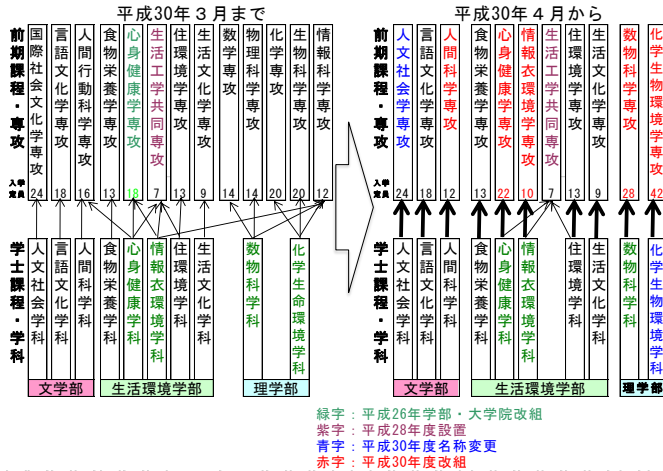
平成30年３月まで

前期課程・専攻

入学定員

国際社会文化学専攻 24
言語文化学専攻 18
人間行動科学専攻 16
食物栄養学専攻 13
心身健康学専攻 18
生活工学共同専攻 7
住環境学専攻 13
生活文化学専攻 9
数学専攻 14
物理科学専攻 14
化学専攻 20
生物科学専攻 20
情報科学専攻 12

学士課程・学科

人文社会学科
言語文化学科
人間科学科
食物栄養学科
心身健康学科
情報衣環境学科
住環境学科
生活文化学科
数物科学科
化学生命環境学科

文学部
生活環境学部
理学部

平成30年４月から

前期課程・専攻

入学定員

人文社会学専攻 24
言語文化学専攻 18
人間科学専攻 12
食物栄養学専攻 13
心身健康学専攻 22
情報衣環境学専攻 10
生活工学共同専攻 7
住環境学専攻 13
生活文化学専攻 9
数物科学専攻 28
化学生物環境学専攻 42

学士課程・学科

人文社会学科
言語文化学科
人間科学科
食物栄養学科
心身健康学科
情報衣環境学科
住環境学科
生活文化学科
数物科学科
化学生物環境学科

文学部
生活環境学部
理学部

緑字：平成26年学部・大学院改組
紫字：平成28年度設置
青字：平成30年度名称変更
赤字：平成30年度改組